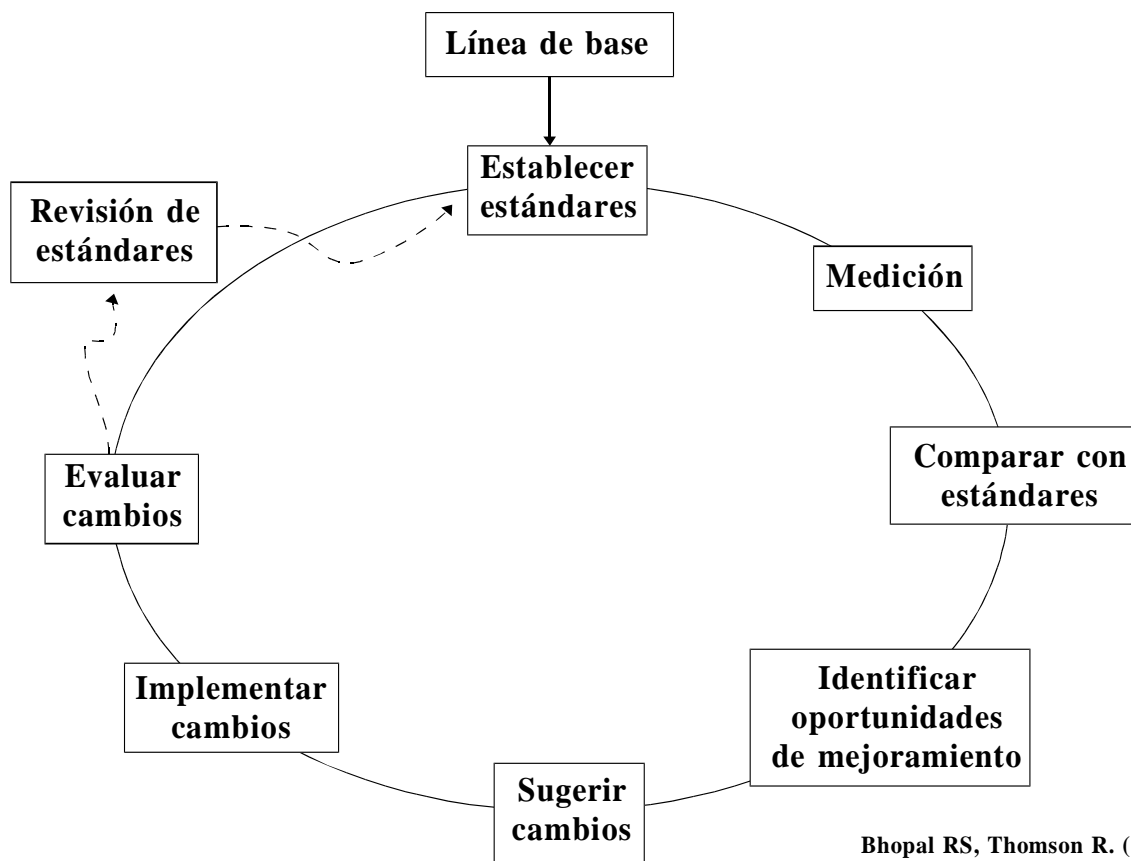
Línea de base

Establecer estándares

Medición

Comparar con estándares

Identificar oportunidades de mejoramiento

Sugerir cambios

Implementar cambios

Evaluar cambios

Revisión de estándares

Bhopal RS, Thomson R. (